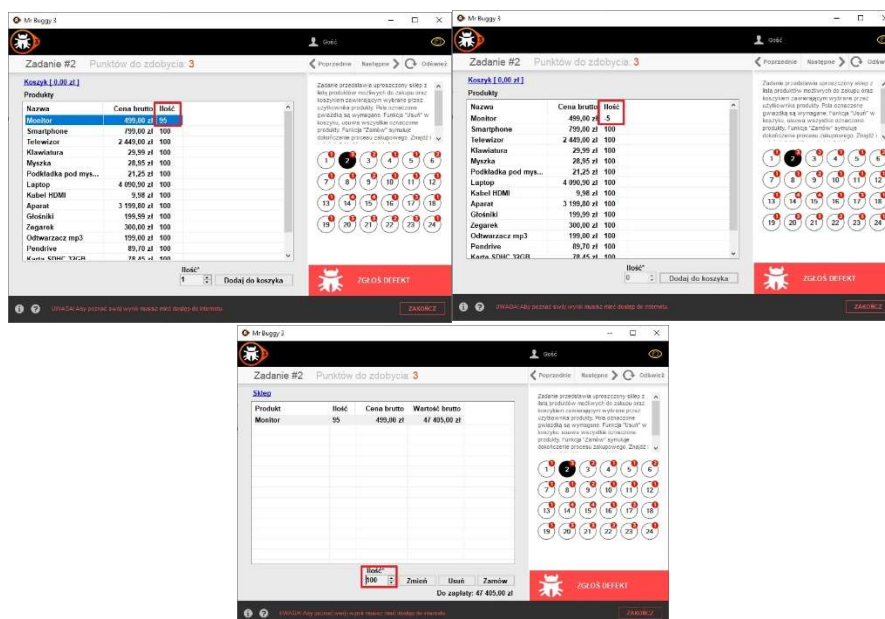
Mr Buggy 3

Gość

Zadanie #2 Punktów do zdobycia: 3

Poprzednie Następne Odśwież

Koszyk [ 0,00 zł ]

Produkty

| Nazwa | Cena brutto | Ilość |
|---|---|---|
| Monitor | 499,00 zł | 95 |
| Smartphone | 799,00 zł | 100 |
| Telewizor | 2 449,00 zł | 100 |
| Klawiatura | 29,99 zł | 100 |
| Myszka | 28,95 zł | 100 |
| Podkładka pod mys... | 21,25 zł | 100 |
| Laptop | 4 090,90 zł | 100 |
| Kabel HDMI | 9,98 zł | 100 |
| Aparat | 3 199,80 zł | 100 |
| Głośniki | 199,99 zł | 100 |
| Zegarek | 300,00 zł | 100 |
| Odtwarzacz mp3 | 199,00 zł | 100 |
| Pendrive | 89,70 zł | 100 |
| Karta SDHC 32GB | 78,45 zł | 100 |

Zadanie przedstawia uproszczony sklep z listą produktów możliwych do zakupu oraz koszykiem zawierającym wybrane przez użytkownika produkty. Pola oznaczone gwiazdką są wymagane. Funkcja "Usuń" w koszyku, usuwa wszystkie oznaczone produkty. Funkcja "Zamów" symuluje dokończenie procesu zakupowego. Znajdź i

1 2 3 4 5 6 7 8 9 10 11 12 13 14 15 16 17 18 19 20 21 22 23 24

Ilość*
1
Dodaj do koszyka

ZGŁOŚ DEFEKT

UWAGA: Aby poznać swój wynik musisz mieć dostęp do internetu

ZAKOŃCZ

Mr Buggy 3

Gość

Zadanie #2 Punktów do zdobycia: 3

Poprzednie Następne Odśwież

Koszyk [ 0,00 zł ]

Produkty

| Nazwa | Cena brutto | Ilość |
|---|---|---|
| Monitor | 499,00 zł | -5 |
| Smartphone | 799,00 zł | 100 |
| Telewizor | 2 449,00 zł | 100 |
| Klawiatura | 29,99 zł | 100 |
| Myszka | 28,95 zł | 100 |
| Podkładka pod mys... | 21,25 zł | 100 |
| Laptop | 4 090,90 zł | 100 |
| Kabel HDMI | 9,98 zł | 100 |
| Aparat | 3 199,80 zł | 100 |
| Głośniki | 199,99 zł | 100 |
| Zegarek | 300,00 zł | 100 |
| Odtwarzacz mp3 | 199,00 zł | 100 |
| Pendrive | 89,70 zł | 100 |
| Karta SDHC 32GB | 78,45 zł | 100 |

Zadanie przedstawia uproszczony sklep z listą produktów możliwych do zakupu oraz koszykiem zawierającym wybrane przez użytkownika produkty. Pola oznaczone gwiazdką są wymagane. Funkcja "Usuń" w koszyku, usuwa wszystkie oznaczone produkty. Funkcja "Zamów" symuluje dokończenie procesu zakupowego. Znajdź i

1 2 3 4 5 6 7 8 9 10 11 12 13 14 15 16 17 18 19 20 21 22 23 24

Ilość*
0
Dodaj do koszyka

ZGŁOŚ DEFEKT

UWAGA: Aby poznać swój wynik musisz mieć dostęp do internetu

ZAKOŃCZ

Mr Buggy 3

Gość

Zadanie #2 Punktów do zdobycia: 3

Poprzednie Następne Odśwież

Sklep

| Produkt | Ilość | Cena brutto | Wartość brutto |
|---|---|---|---|
| Monitor | 95 | 499,00 zł | 47 405,00 zł |

Zadanie przedstawia uproszczony sklep z listą produktów możliwych do zakupu oraz koszykiem zawierającym wybrane przez użytkownika produkty. Pola oznaczone gwiazdką są wymagane. Funkcja "Usuń" w koszyku, usuwa wszystkie oznaczone produkty. Funkcja "Zamów" symuluje dokończenie procesu zakupowego. Znajdź i

1 2 3 4 5 6 7 8 9 10 11 12 13 14 15 16 17 18 19 20 21 22 23 24

Ilość*
100
Zmień Usuń Zamów

Do zapłaty: 47 405,00 zł

ZGŁOŚ DEFEKT

UWAGA: Aby poznać swój wynik musisz mieć dostęp do internetu

ZAKOŃCZ